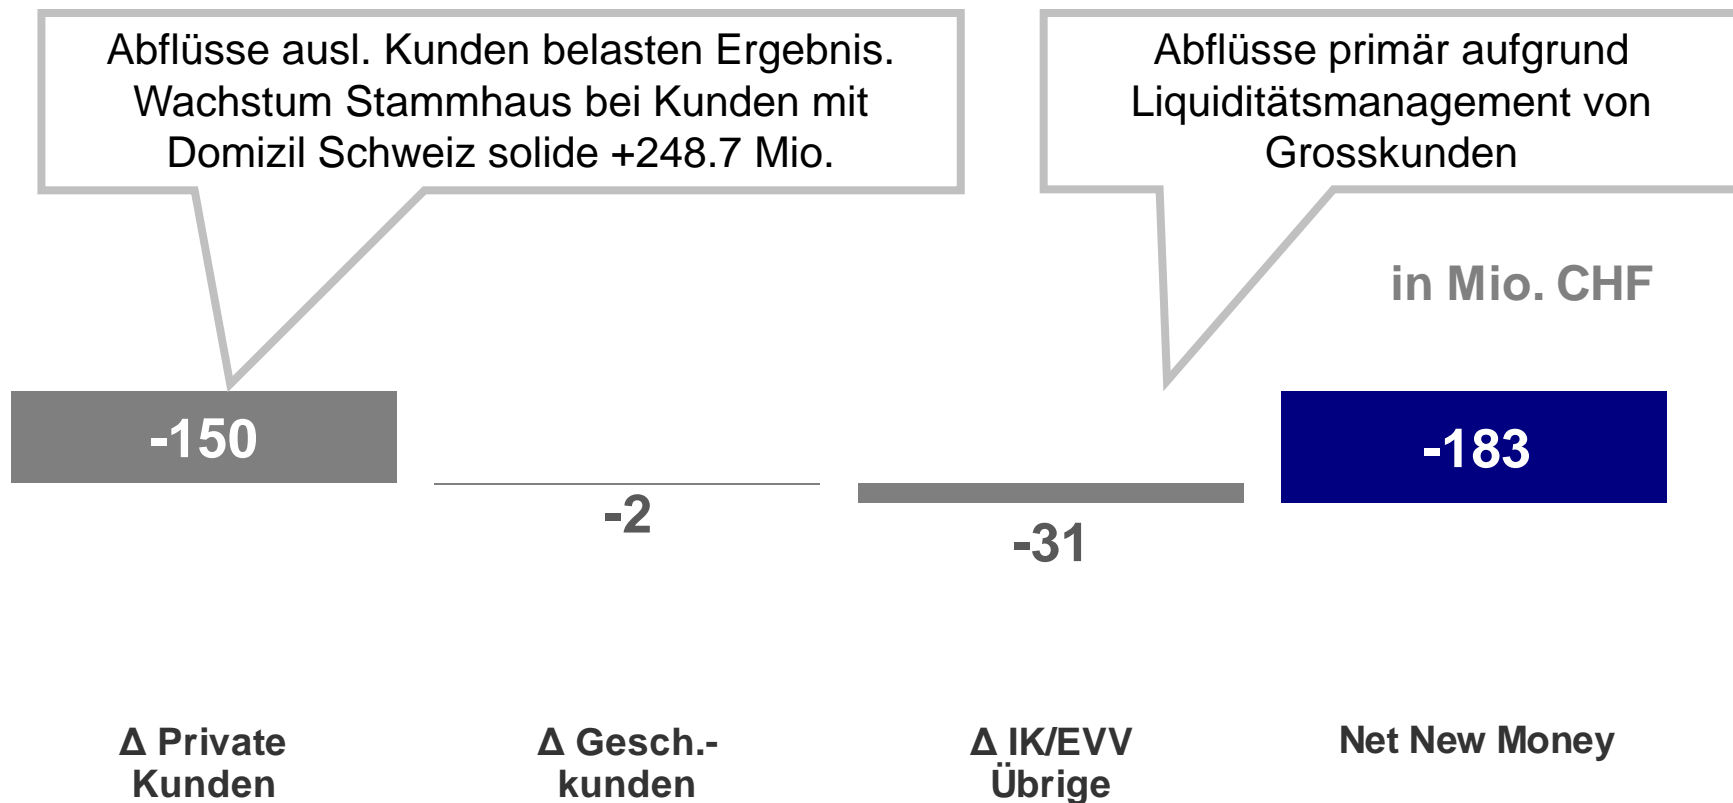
Abflüsse ausl. Kunden belasten Ergebnis. Wachstum Stammhaus bei Kunden mit Domizil Schweiz solide +248.7 Mio.

Abflüsse primär aufgrund Liquiditätsmanagement von Grosskunden

in Mio. CHF

-150

-2

-31

-183

Δ Private Kunden

Δ Gesch.-kunden

Δ IK/EVV Übrige

Net New Money